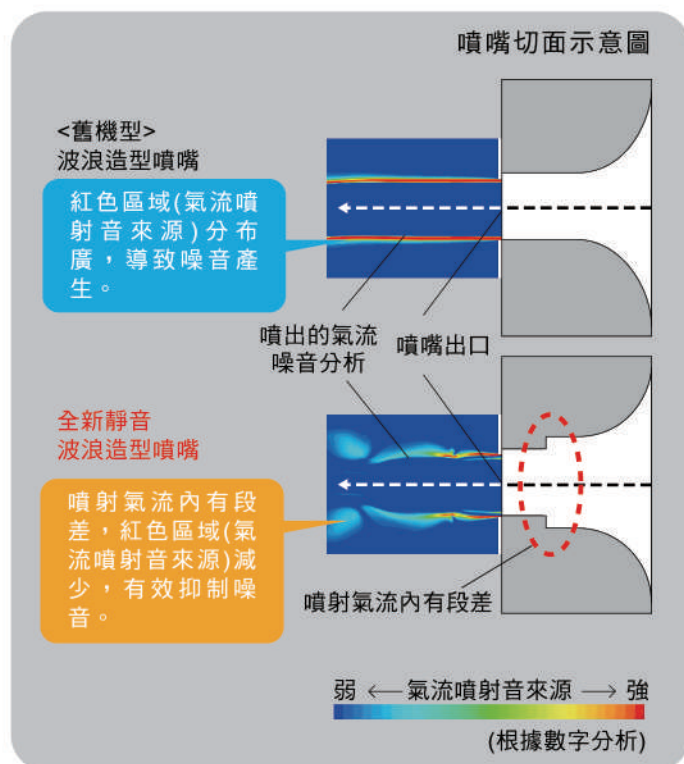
噴嘴切面示意圖

<舊機型>
波浪造型噴嘴

紅色區域(氣流噴射音來源)分布廣，導致噪音產生。

噴出的氣流
噪音分析

噴嘴出口

全新靜音
波浪造型噴嘴

噴射氣流內有段差，紅色區域(氣流噴射音來源)減少，有效抑制噪音。

噴射氣流內有段差

弱 ⟵ 氣流噴射音來源 ⟶ 強

(根據數字分析)